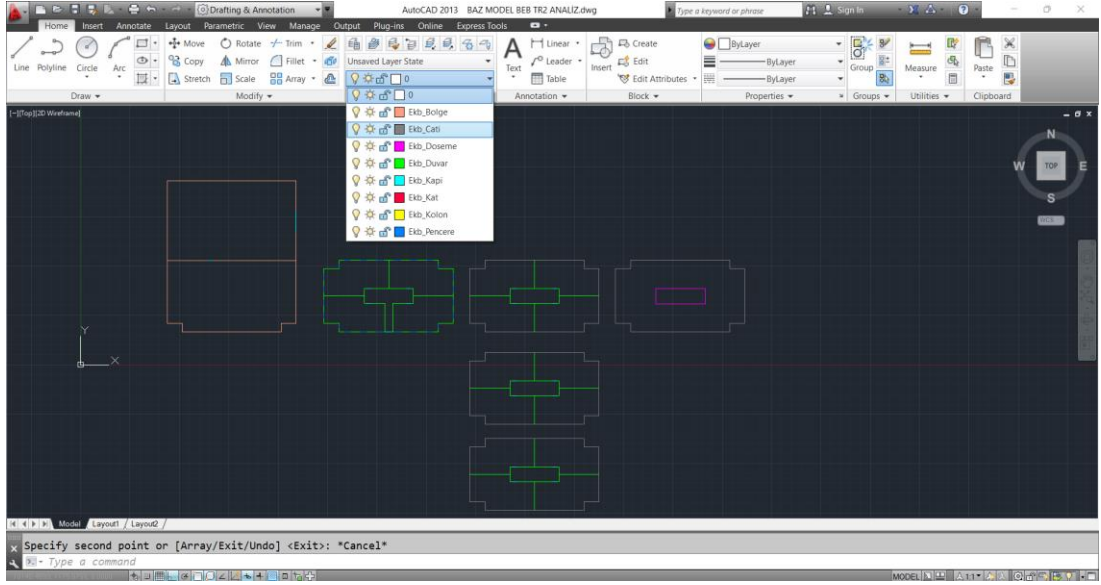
Drafting & Annotation
AutoCAD 2013 BAZ MODEL BEB TR2 ANALİZ.dwg
Type a keyword or phrase
Sign In

Home Insert Annotate Layout Parametric View Manage Output Plug-ins Online Express Tools

Line Polyline Circle Arc
Draw
Move Rotate Trim
Copy Mirror Fillet
Stretch Scale Array
Modify
Unsaved Layer State
0
Text
Linear
Leader
Table
Annotation
Insert
Create
Edit
Edit Attributes
Block
ByLayer
ByLayer
ByLayer
Properties
Group
Groups
Measure
Utilities
Paste
Clipboard

0
Ekb_Bolge
Ekb_Cati
Ekb_Doseme
Ekb_Duvar
Ekb_Kapi
Ekb_Kat
Ekb_Kolon
Ekb_Pencere

[-][Top][2D Wireframe]

N
W
TOP
E
S
WCS

Y
X

Model Layout1 Layout2

Specify second point or [Array/Exit/Undo] <Exit>: *Cancel*
Type a command

MODEL